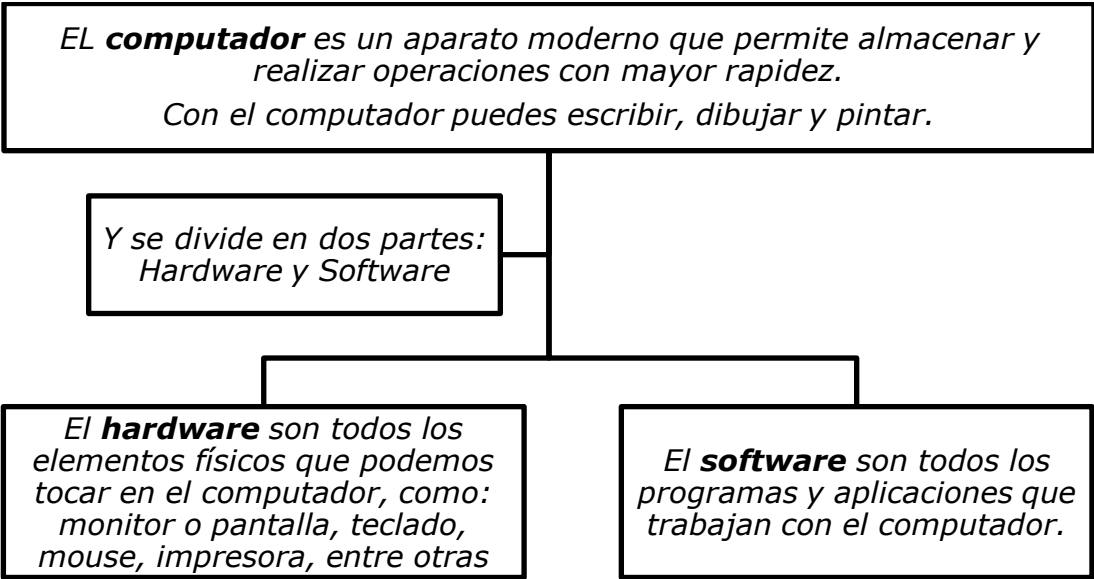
EL **computador** es un aparato moderno que permite almacenar y realizar operaciones con mayor rapidez.

Con el computador puedes escribir, dibujar y pintar.

Y se divide en dos partes: Hardware y Software

El **hardware** son todos los elementos físicos que podemos tocar en el computador, como: monitor o pantalla, teclado, mouse, impresora, entre otras

El **software** son todos los programas y aplicaciones que trabajan con el computador.